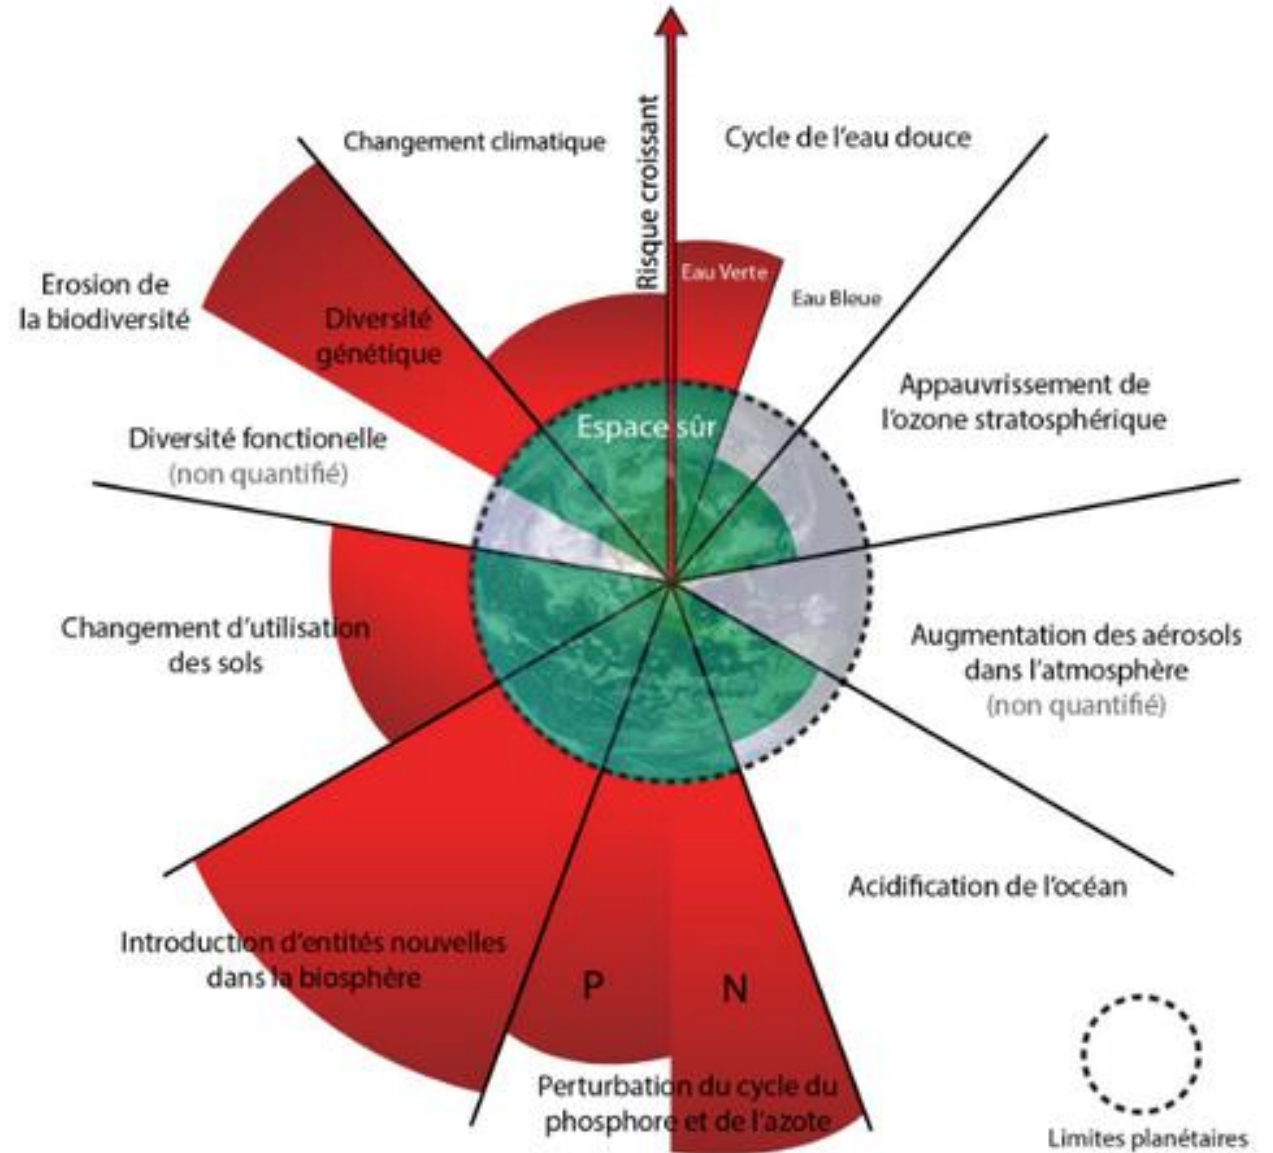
Risque croissant

Changement climatique

Cycle de l'eau douce

Eau Verte

Eau Bleue

Erosion de la biodiversité

Diversité génétique

Espace sûr

Appauvrissement de l'ozone stratosphérique

Diversité fonctionelle (non quantifié)

Changement d'utilisation des sols

Augmentation des aérosols dans l'atmosphère (non quantifié)

Acidification de l'océan

Introduction d'entités nouvelles dans la biosphère

P

N

Perturbation du cycle du phosphore et de l'azote

Limites planétaires